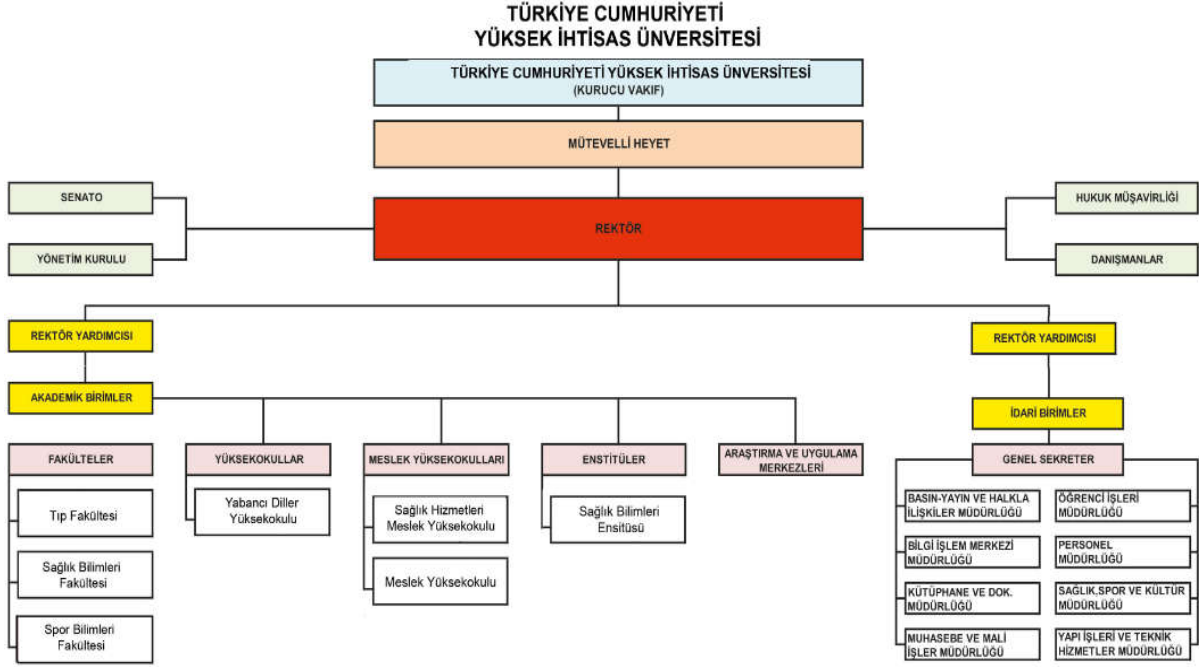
TÜRKİYE CUMHURİYETİ
YÜKSEK İHTİSAS ÜNVERSİTESİ

TÜRKİYE CUMHURİYETİ YÜKSEK İHTİSAS ÜNVERSİTESİ
(KURUCU VAKIF)

MÜTEVELLİ HEYET

SENATO

YÖNETİM KURULU

REKTÖR

HUKUK MÜŞAVİRLİĞİ

DANIŞMANLAR

REKTÖR YARDIMCISI

AKADEMİK BİRİMLER

FAKÜLTELER

Tıp Fakültesi

Sağlık Bilimleri Fakültesi

Spor Bilimleri Fakültesi

YÜKSEKOKULLAR

Yabancı Diller Yüksekokulu

MESLEK YÜKSEKOKULLARI

Sağlık Hizmetleri Meslek Yüksekokulu

Meslek Yüksekokulu

ENSTİTÜLER

Sağlık Bilimleri Ensitüsü

ARAŞTIRMA VE UYGULAMA MERKEZLERİ

REKTÖR YARDIMCISI

İDARİ BİRİMLER

GENEL SEKRETER

BASIN-YAYIN VE HALKLA İLİŞKİLER MÜDÜRLÜĞÜ

BİLGİ İŞLEM MERKEZİ MÜDÜRLÜĞÜ

KÜTÜPHANE VE DOK. MÜDÜRLÜĞÜ

MUHASEBE VE MALİ İŞLER MÜDÜRLÜĞÜ

ÖĞRENCİ İŞLERİ MÜDÜRLÜĞÜ

PERSONEL MÜDÜRLÜĞÜ

SAGLIK,SPOR VE KÜLTÜR MÜDÜRLÜĞÜ

YAPI İŞLERİ VE TEKNİK HİZMETLER MÜDÜRLÜĞÜ